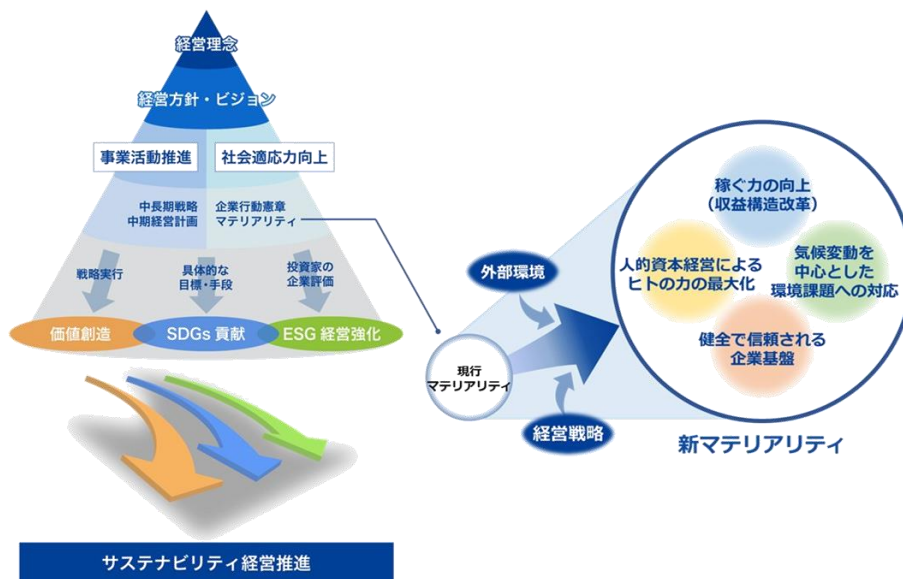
経営理念

経営方針・ビジョン

事業活動推進

社会適応力向上

中長期戦略
中期経営計画

企業行動憲章
マテリアリティ

戦略実行

具体的な
目標・手段

投資家の
企業評価

価値創造

SDGs 貢献

ESG 経営強化

サステナビリティ経営推進

外部環境

現行
マテリアリティ

経営戦略

稼ぐ力の向上
（収益構造改革）

人的資本経営による
ヒトの力の最大化

気候変動を
中心とした
環境課題への対応

健全で信頼される
企業基盤

新マテリアリティ